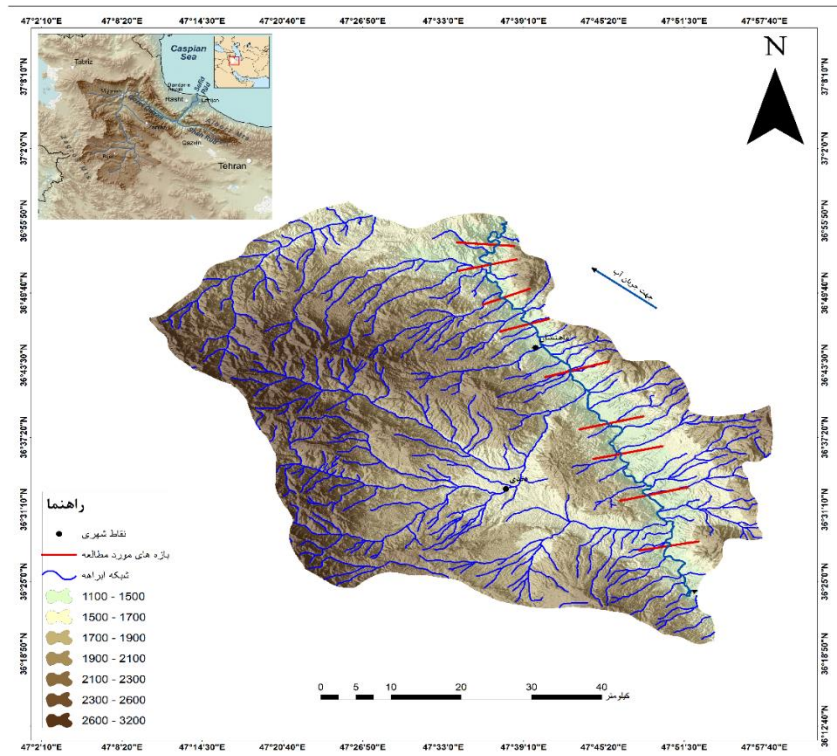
47°2'10"E 47°8'20"E 47°14'30"E 47°20'40"E 47°26'50"E 47°33'0"E 47°39'10"E 47°45'20"E 47°51'30"E 47°57'40"E

37°8'10"N
37°2'0"N
36°55'50"N
36°49'40"N
36°43'30"N
36°37'20"N
36°31'10"N
36°25'0"N
36°18'50"N
36°12'40"N

37°8'10"N
37°2'0"N
36°55'50"N
36°49'40"N
36°43'30"N
36°37'20"N
36°31'10"N
36°25'0"N
36°18'50"N
36°12'40"N

Caspian Sea
Tabriz
Tehran
Qazvin
Rasht
Lahijan
Manjil

N

جهت جریان آب

ماهنشان
دندی

راهنما
نقاط شهری
بازه های مورد مطالعه
شبکه ابراهه
1100 - 1500
1500 - 1700
1700 - 1900
1900 - 2100
2100 - 2300
2300 - 2600
2600 - 3200

0 5 10 20 30 40
کیلومتر

47°2'10"E 47°8'20"E 47°14'30"E 47°20'40"E 47°26'50"E 47°33'0"E 47°39'10"E 47°45'20"E 47°51'30"E 47°57'40"E